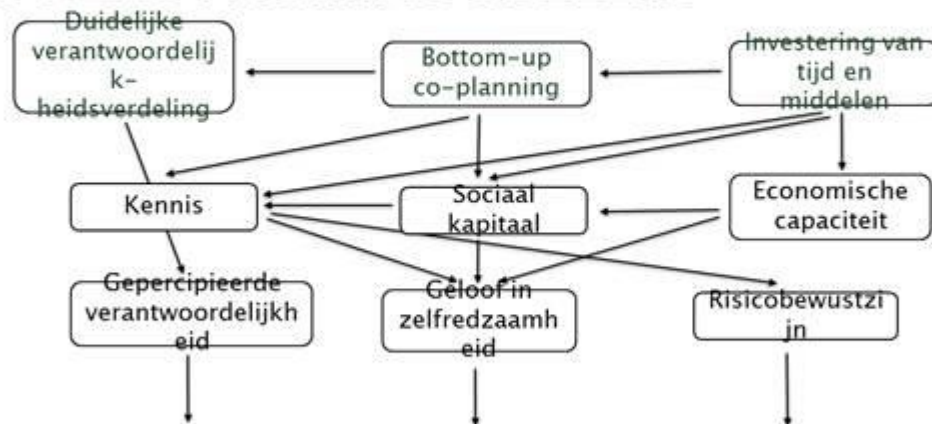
Duidelijke verantwoordelijk-heidsverdeling

Bottom-up co-planning

Investering van tijd en middelen

Kennis

Sociaal kapitaal

Economische capaciteit

Gepercipieerde verantwoordelijkheid

Geloof in zelfredzaamheid

Risicobewustzijn